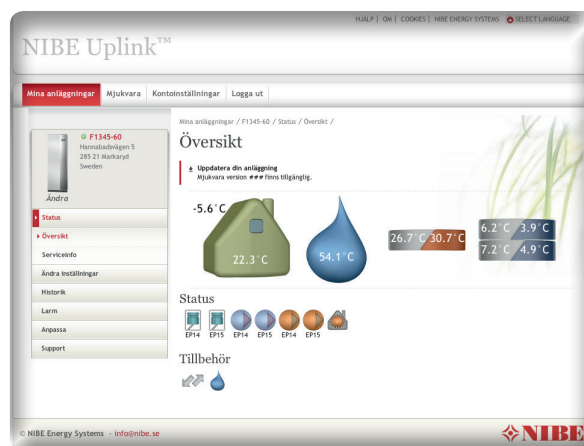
HJÄLP | OM | COOKIES | NIBE ENERGY SYSTEMS SELECT LANGUAGE

NIBE Uplink™

Mina anläggningar | Mjukvara | Kontoinställningar | Logga ut

F1345-60
Hannabadsvägen 5
285 21 Markaryd
Sweden

Ändra

Status
Översikt
Serviceinfo
Ändra inställningar
Historik
Larm
Anpassa
Support

Mina anläggningar / F1345-60 / Status / Översikt /

Översikt

Uppdatera din anläggning
Mjukvara version ### finns tillgänglig.

-5.6°C
22.3°C
54.1°C
26.7°C 30.7°C
6.2°C 3.9°C
7.2°C 4.9°C

Status

EP14 EP15 EP14 EP15 EP14 EP15

Tillbehör

© NIBE Energy Systems - info@nibe.se

NIBE